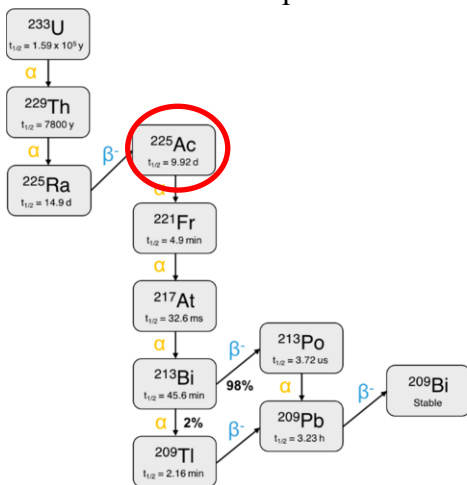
$^{233}$U
$t_{1/2}$ = 1.59 x 10$^{5}$ y

α

$^{229}$Th
$t_{1/2}$ = 7800 y

α

$^{225}$Ra
$t_{1/2}$ = 14.9 d

β-

$^{225}$Ac
$t_{1/2}$ = 9.92 d

α

$^{221}$Fr
$t_{1/2}$ = 4.9 min

α

$^{217}$At
$t_{1/2}$ = 32.6 ms

α

$^{213}$Bi
$t_{1/2}$ = 45.6 min

β-

98%

$^{213}$Po
$t_{1/2}$ = 3.72 us

α

2%

α

$^{209}$Tl
$t_{1/2}$ = 2.16 min

β-

$^{209}$Pb
$t_{1/2}$ = 3.23 h

β-

$^{209}$Bi
Stable